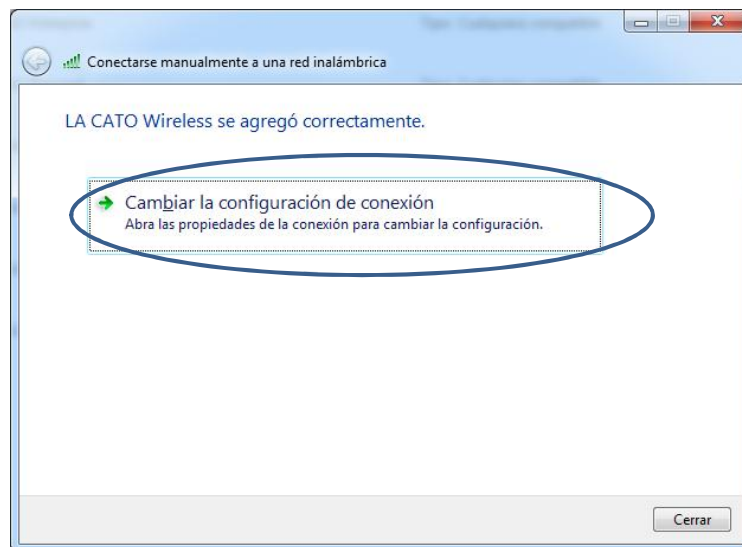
Conectarse manualmente a una red inalámbrica

LA CATO Wireless se agregó correctamente.

Cambiar la configuración de conexión
Abra las propiedades de la conexión para cambiar la configuración.

Cerrar